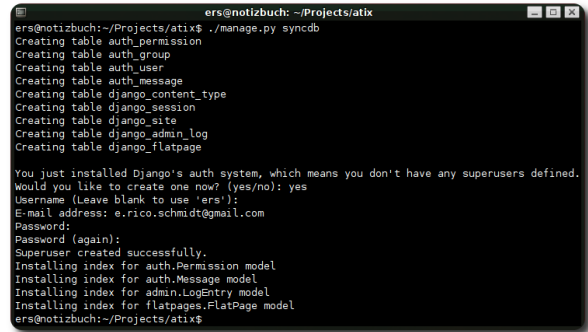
ers@notizbuch: ~/Projects/atix

ers@notizbuch:~/Projects/atix$ ./manage.py syncdb
Creating table auth_permission
Creating table auth_group
Creating table auth_user
Creating table auth_message
Creating table django_content_type
Creating table django_session
Creating table django_site
Creating table django_admin_log
Creating table django_flatpage

You just installed Django's auth system, which means you don't have any superusers defined.
Would you like to create one now? (yes/no): yes
Username (Leave blank to use 'ers'):
E-mail address: e.rico.schmidt@gmail.com
Password:
Password (again):
Superuser created successfully.
Installing index for auth.Permission model
Installing index for auth.Message model
Installing index for admin.LogEntry model
Installing index for flatpages.FlatPage model
ers@notizbuch:~/Projects/atix$